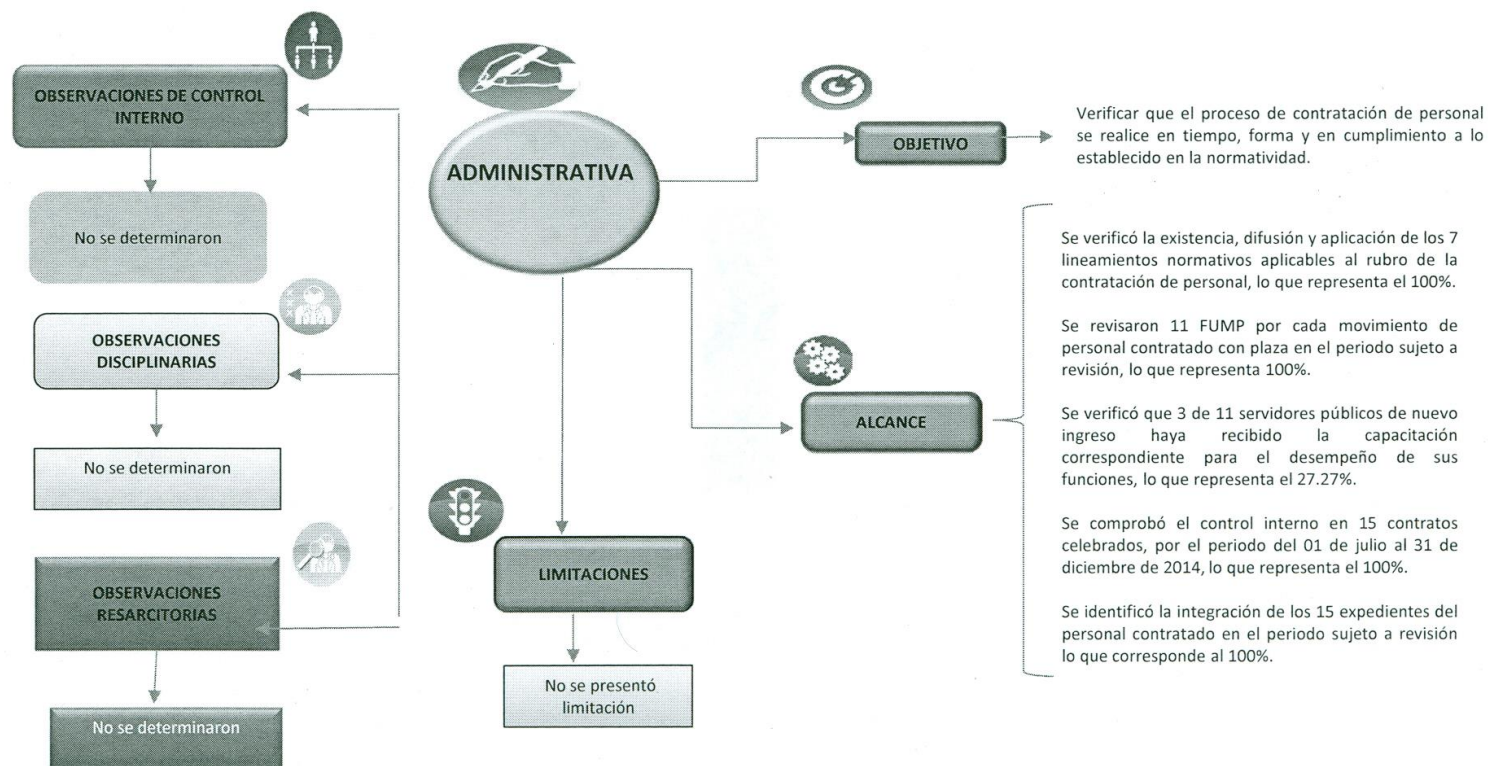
OBSERVACIONES DE CONTROL INTERNO

No se determinaron

OBSERVACIONES DISCIPLINARIAS

No se determinaron

OBSERVACIONES RESARCITORIAS

No se determinaron

ADMINISTRATIVA

LIMITACIONES

No se presentó limitación

OBJETIVO

Verificar que el proceso de contratación de personal se realice en tiempo, forma y en cumplimiento a lo establecido en la normatividad.

ALCANCE

Se verificó la existencia, difusión y aplicación de los 7 lineamientos normativos aplicables al rubro de la contratación de personal, lo que representa el 100%.

Se revisaron 11 FUMP por cada movimiento de personal contratado con plaza en el periodo sujeto a revisión, lo que representa 100%.

Se verificó que 3 de 11 servidores públicos de nuevo ingreso haya recibido la capacitación correspondiente para el desempeño de sus funciones, lo que representa el 27.27%.

Se comprobó el control interno en 15 contratos celebrados, por el periodo del 01 de julio al 31 de diciembre de 2014, lo que representa el 100%.

Se identificó la integración de los 15 expedientes del personal contratado en el periodo sujeto a revisión lo que corresponde al 100%.